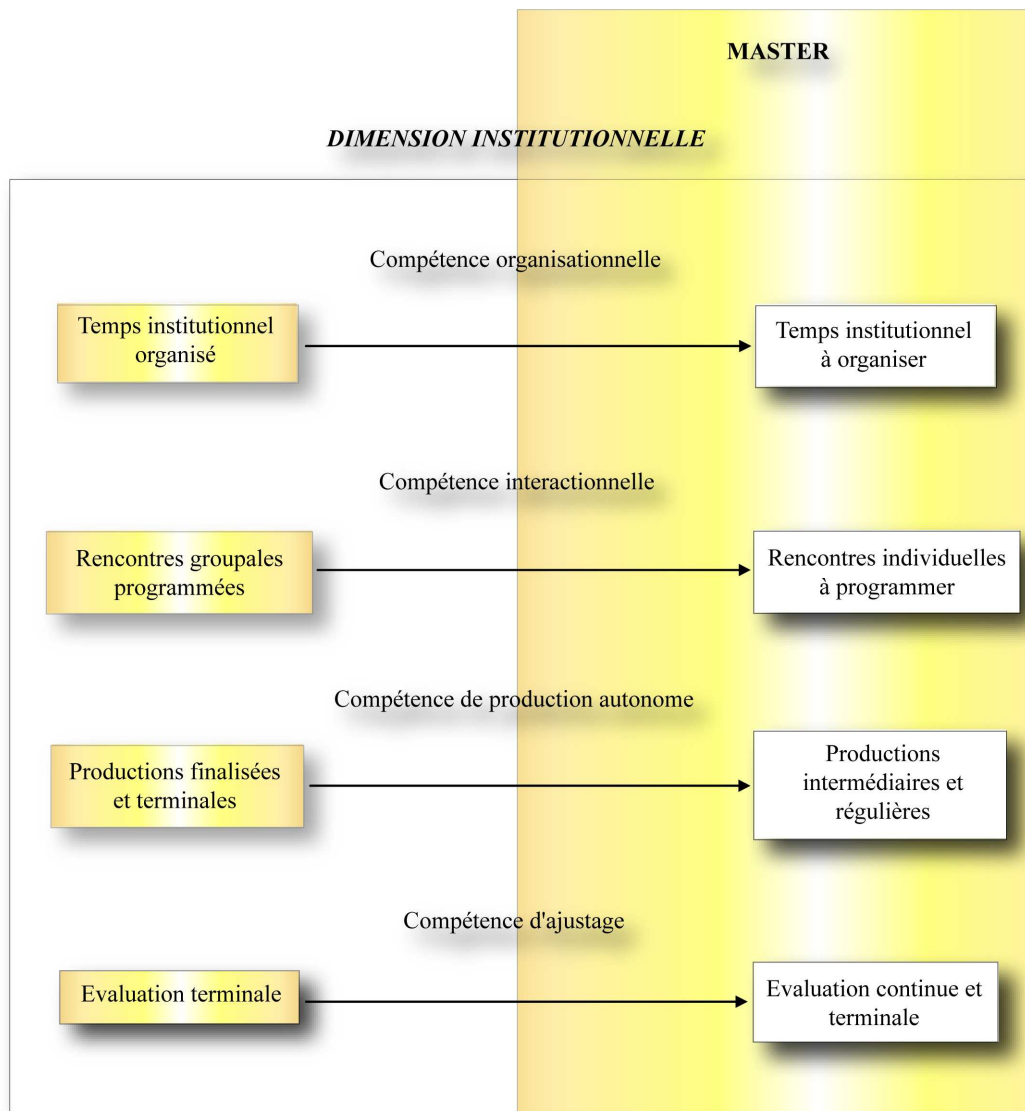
MASTER

DIMENSION INSTITUTIONNELLE

Compétence organisationnelle

Temps institutionnel organisé

Temps institutionnel à organiser

Compétence interactionnelle

Rencontres groupales programmées

Rencontres individuelles à programmer

Compétence de production autonome

Productions finalisées et terminales

Productions intermédiaires et régulières

Compétence d'ajustage

Evaluation terminale

Evaluation continue et terminale